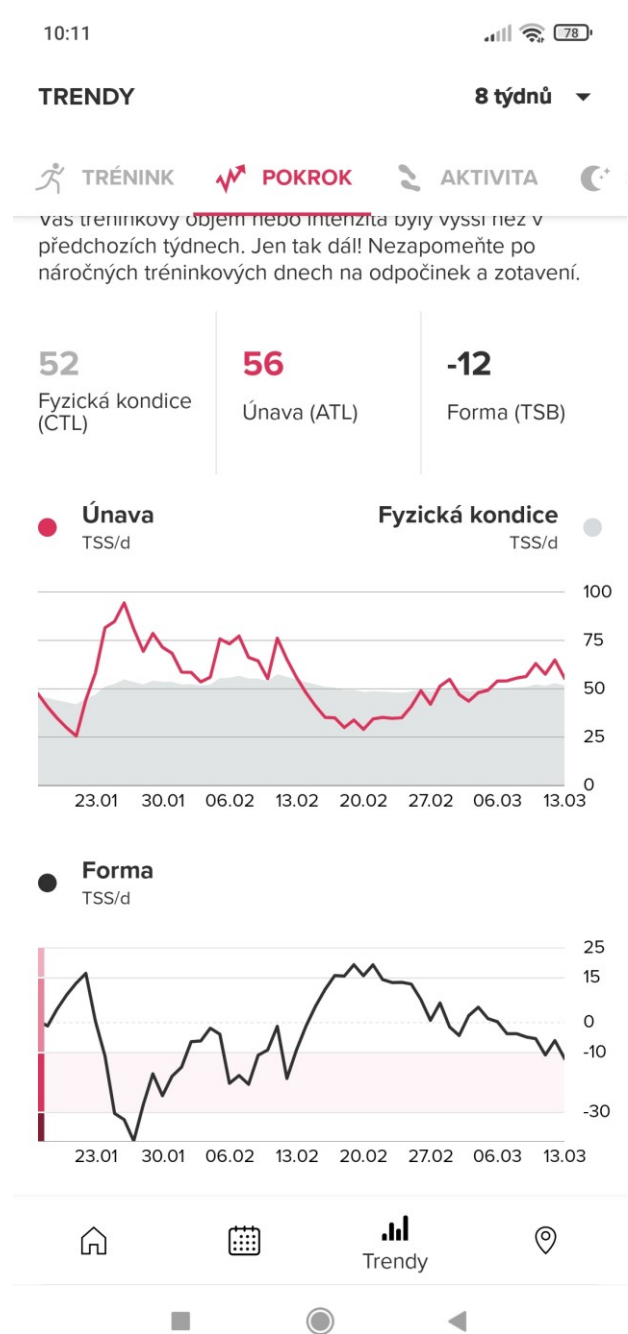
10:11

78

TRENDY

8 týdnů

TRÉNINK

POKROK

AKTIVITA

Váš tréninkový objem nebo intenzita byly vyšší než v předchozích týdnech. Jen tak dál! Nezapomeňte po náročných tréninkových dnech na odpočinek a zotavení.

52
Fyzická kondice (CTL)

56
Únava (ATL)

-12
Forma (TSB)

Únava
TSS/d

Fyzická kondice
TSS/d

100
75
50
25
0

23.01 30.01 06.02 13.02 20.02 27.02 06.03 13.03

Forma
TSS/d

25
15
0
-10
-30

23.01 30.01 06.02 13.02 20.02 27.02 06.03 13.03

Trendy